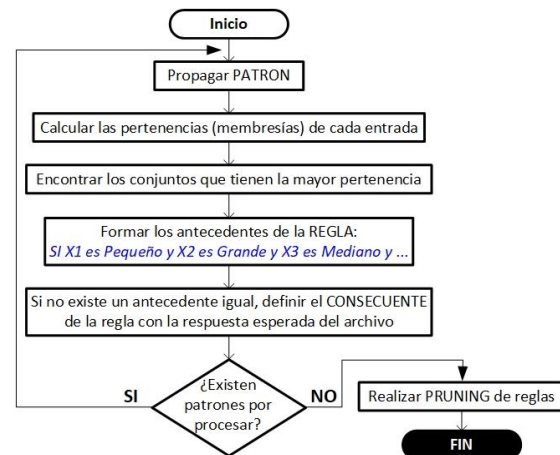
Inicio

Propagar PATRON

Calcular las pertenencias (membresías) de cada entrada

Encontrar los conjuntos que tienen la mayor pertenencia

Formar los antecedentes de la REGLA:
SI X1 es Pequeño y X2 es Grande y X3 es Mediano y ...

Si no existe un antecedente igual, definir el CONSECUENTE de la regla con la respuesta esperada del archivo

¿Existen patrones por procesar?

SI

NO

Realizar PRUNING de reglas

FIN